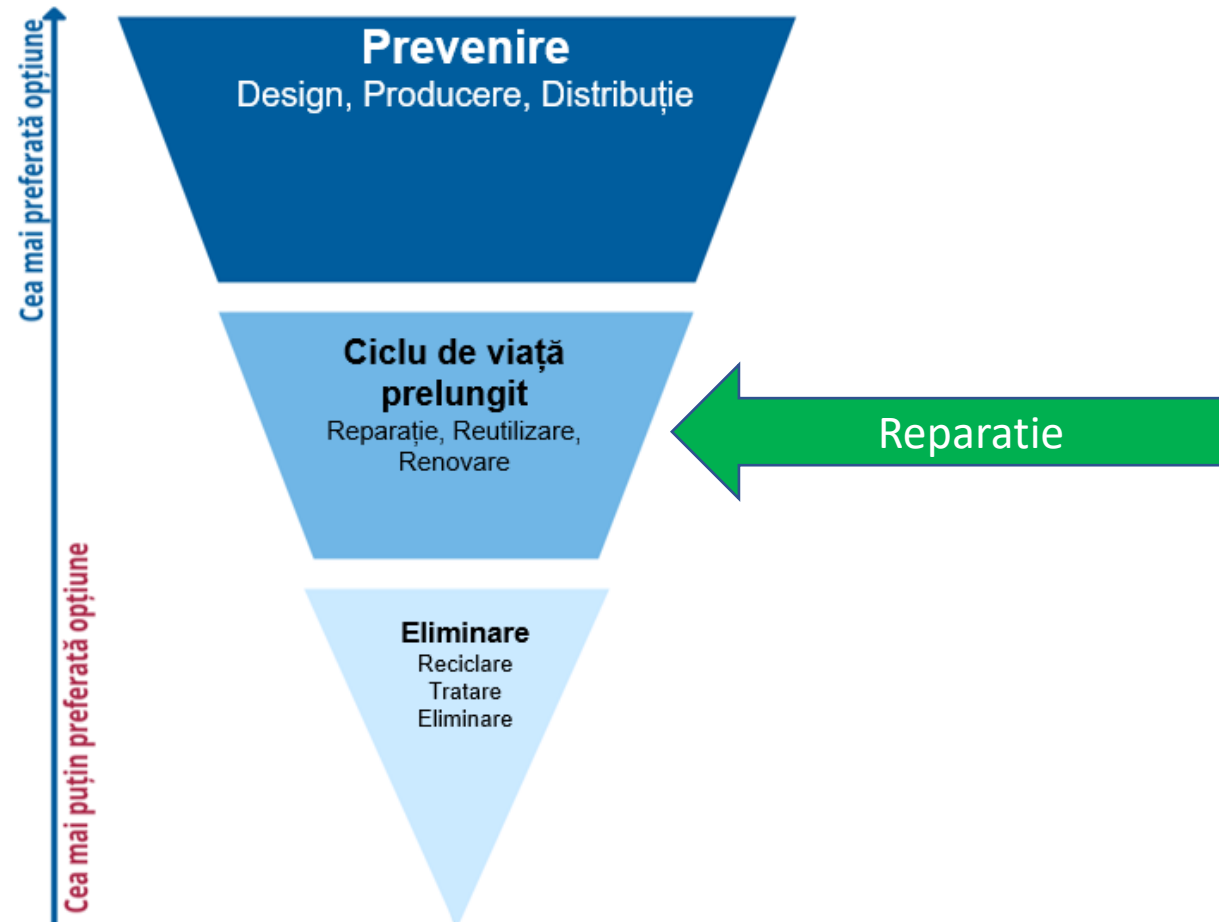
Cea mai preferată opțiune

Cea mai puțin preferată opțiune

Prevenire
Design, Producere, Distribuție

Ciclu de viață prelungit
Reparație, Reutilizare, Renovare

Reparatie

Eliminare
Reciclare
Tratare
Eliminare